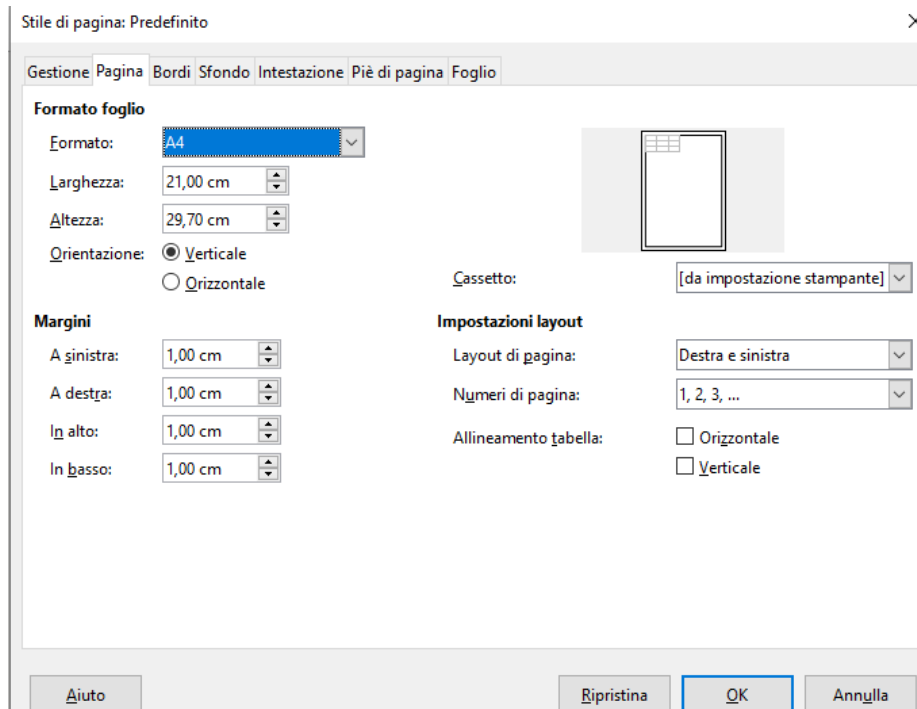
Stile di pagina: Predefinito

Gestione Pagina Bordi Sfondo Intestazione Piè di pagina Foglio

Formato foglio

Formato: A4

Larghezza: 21,00 cm

Altezza: 29,70 cm

Orientazione: Verticale

Orizzontale

Cassetto: [da impostazione stampante]

Margini

A sinistra: 1,00 cm

A destra: 1,00 cm

In alto: 1,00 cm

In basso: 1,00 cm

Impostazioni layout

Layout di pagina: Destra e sinistra

Numeri di pagina: 1, 2, 3, ...

Allineamento tabella: Orizzontale

Verticale

Aiuto

Ripristina

OK

Annulla